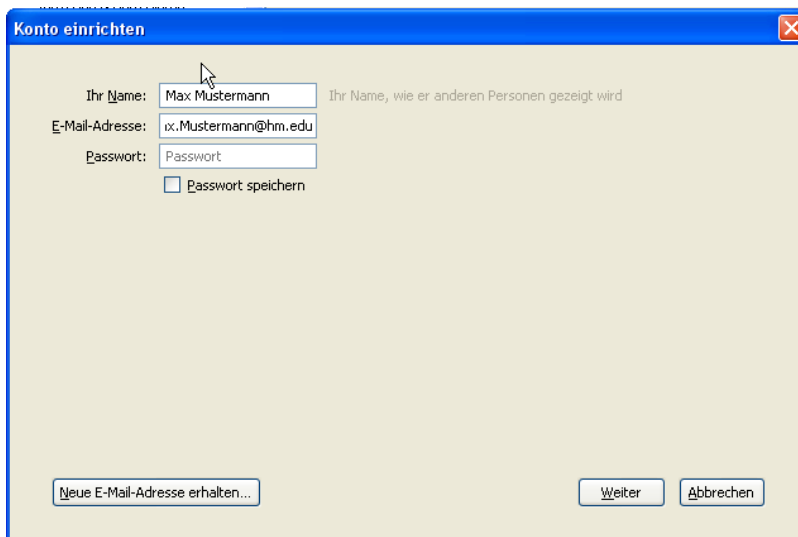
Konto einrichten

Ihr Name: Max Mustermann Ihr Name, wie er anderen Personen gezeigt wird

E-Mail-Adresse: ıx.Mustermann@hm.edu

Passwort: Passwort

Passwort speichern

Neue E-Mail-Adresse erhalten...

Weiter

Abbrechen